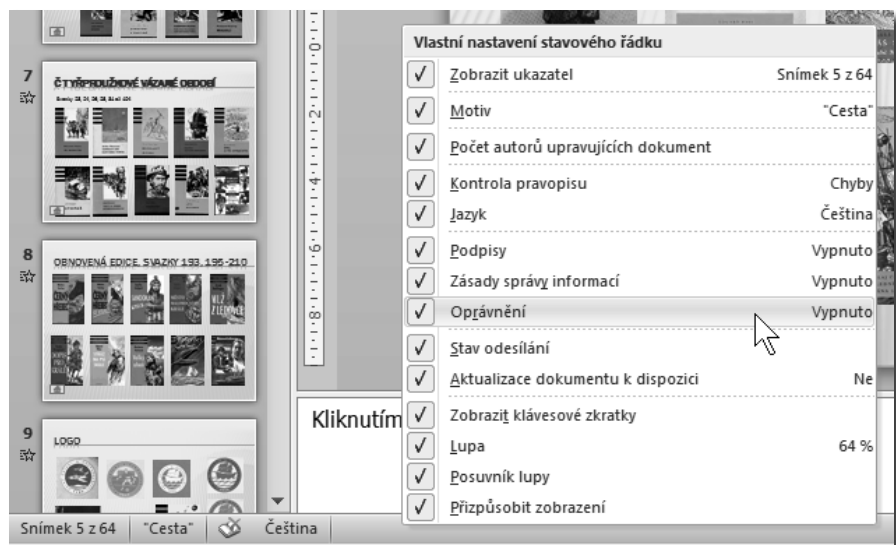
7
ČTYŘPROUŽKOVÉ VÁZANÉ OBDOBÍ
Svazky 28, 31, 36, 38, 84 až 104

8
OBNOVENÁ EDICE, SVAZKY 193, 195-210

9
LOGO

Kliknutím

Vlastní nastavení stavového řádku
✓ Zobrazit ukazatel Snímek 5 z 64
✓ Motiv "Cesta"
✓ Počet autorů upravujících dokument
✓ Kontrola pravopisu Chyby
✓ Jazyk Čeština
✓ Podpisy Vypnuto
✓ Zásady správy informací Vypnuto
✓ Oprávnění Vypnuto
✓ Stav odesílání
✓ Aktualizace dokumentu k dispozici Ne
✓ Zobrazit klávesové zkratky
✓ Lupa 64 %
✓ Posuvník lupy
✓ Přizpůsobit zobrazení

Snímek 5 z 64 "Cesta" Čeština